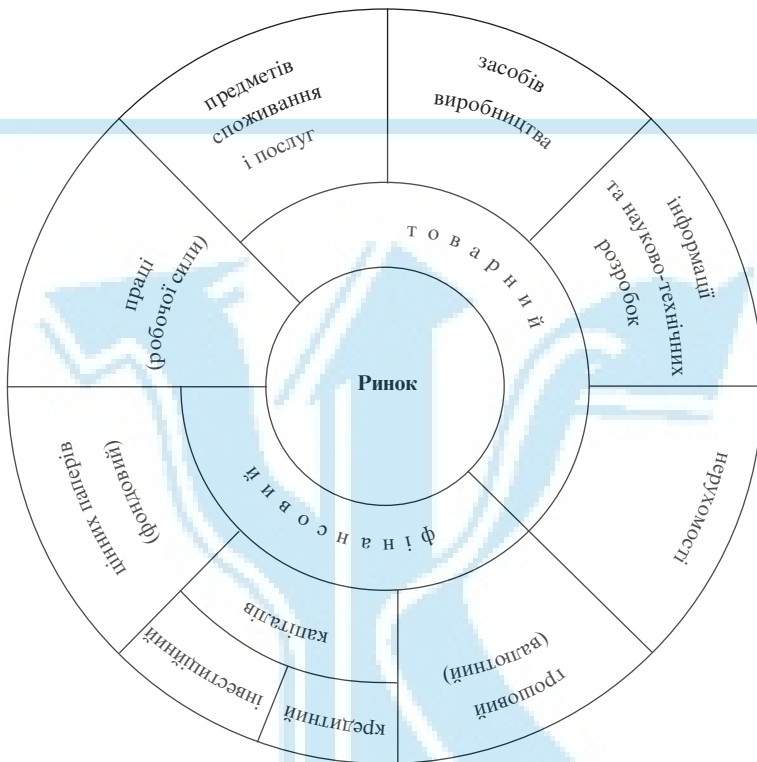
Ринок

т о в а р н и й

ф і н а н с о в и й

предметів споживання і послуг

засобів виробництва

інформації та науково-технічних розробок

нерухомості

грошовий (валютний)

кредитний

інвестиційний

капіталів

цінних паперів (фондовий)

праці (робочої сили)